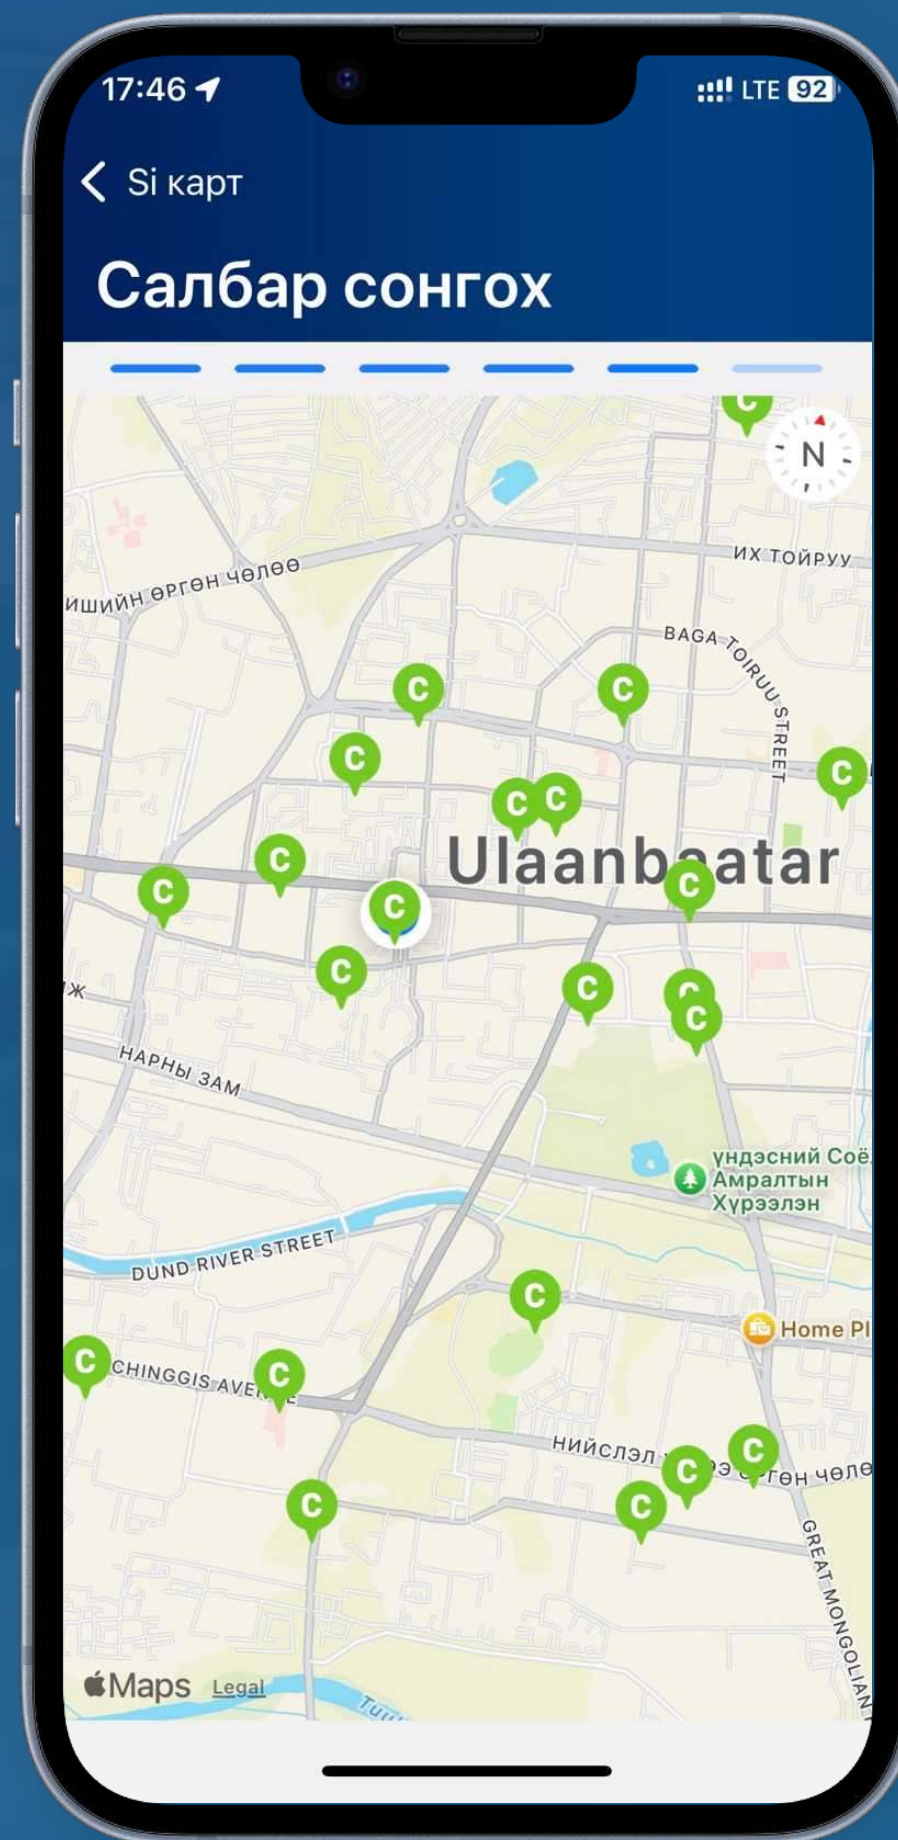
17:46 LTE 92

Si карт

Салбар сонгох

N

ИХ ТОЙРУУ

ишийн өргөн чөлөө

BAGA TOIRUU STREET

C

C

C

C

C C

Ulaanbaatar

C

C

C

C

C

C

C

Ж

НАРНЫ ЗАМ

үндэсний Соё Амралтын Хүрээлэн

DUND RIVER STREET

C

Home Pl

C

CHINGGIS AVE

C

Нийслэл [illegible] өргөн чөлө

C

C

C

C

GREAT MONGOLIAN

Maps Legal

Tuul